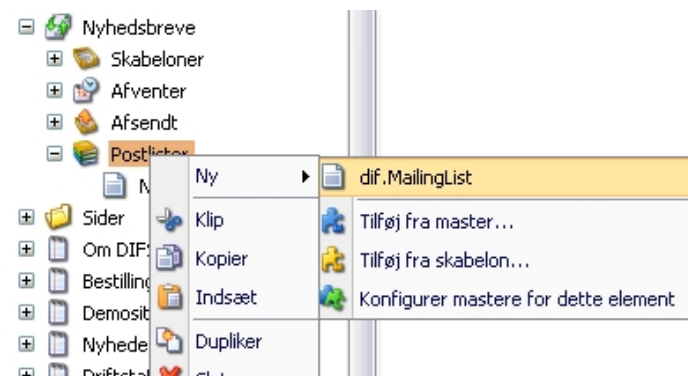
Nyhedsbreve
Skabeloner
Afventer
Afsendt
Postlister
N
Sider
Om DIF
Bestilling
Demosit
Nyhede
Driftstat

Ny
Klip
Kopier
Indsæt
Dupliker
Sl

dif.MailingList
Tilføj fra master...
Tilføj fra skabelon...
Konfigurer mastere for dette element